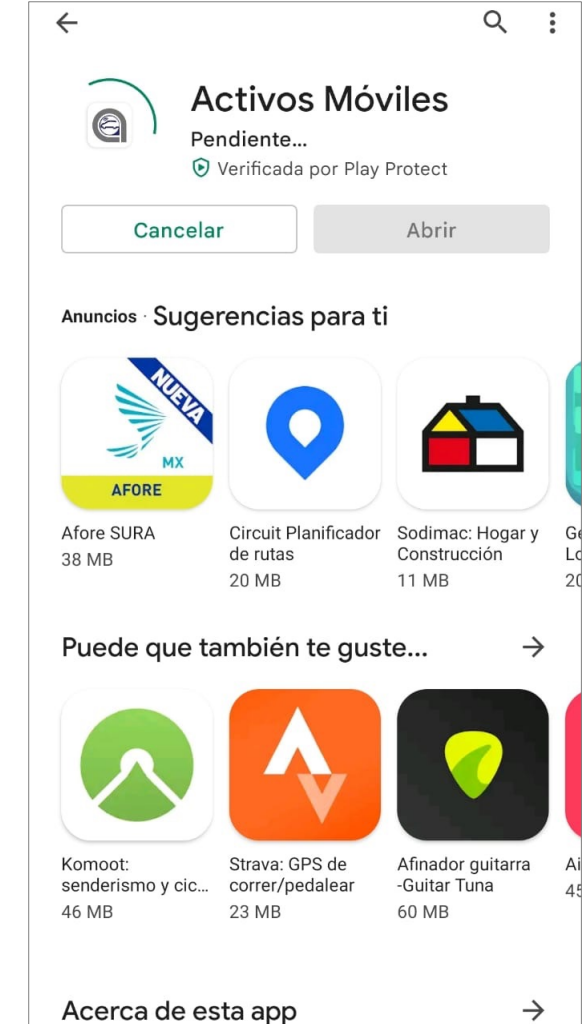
Activos Móviles
Pendiente...
Verificada por Play Protect

Cancelar
Abrir

Anuncios · Sugerencias para ti

NUEVA
MX
AFORE
Afore SURA
38 MB

Circuit Planificador de rutas
20 MB

Sodimac: Hogar y Construcción
11 MB

Ge
Lo
20

Puede que también te guste...

Komoot: senderismo y cic...
46 MB

Strava: GPS de correr/pedalear
23 MB

Afinador guitarra -Guitar Tuna
60 MB

Ai
45

Acerca de esta app